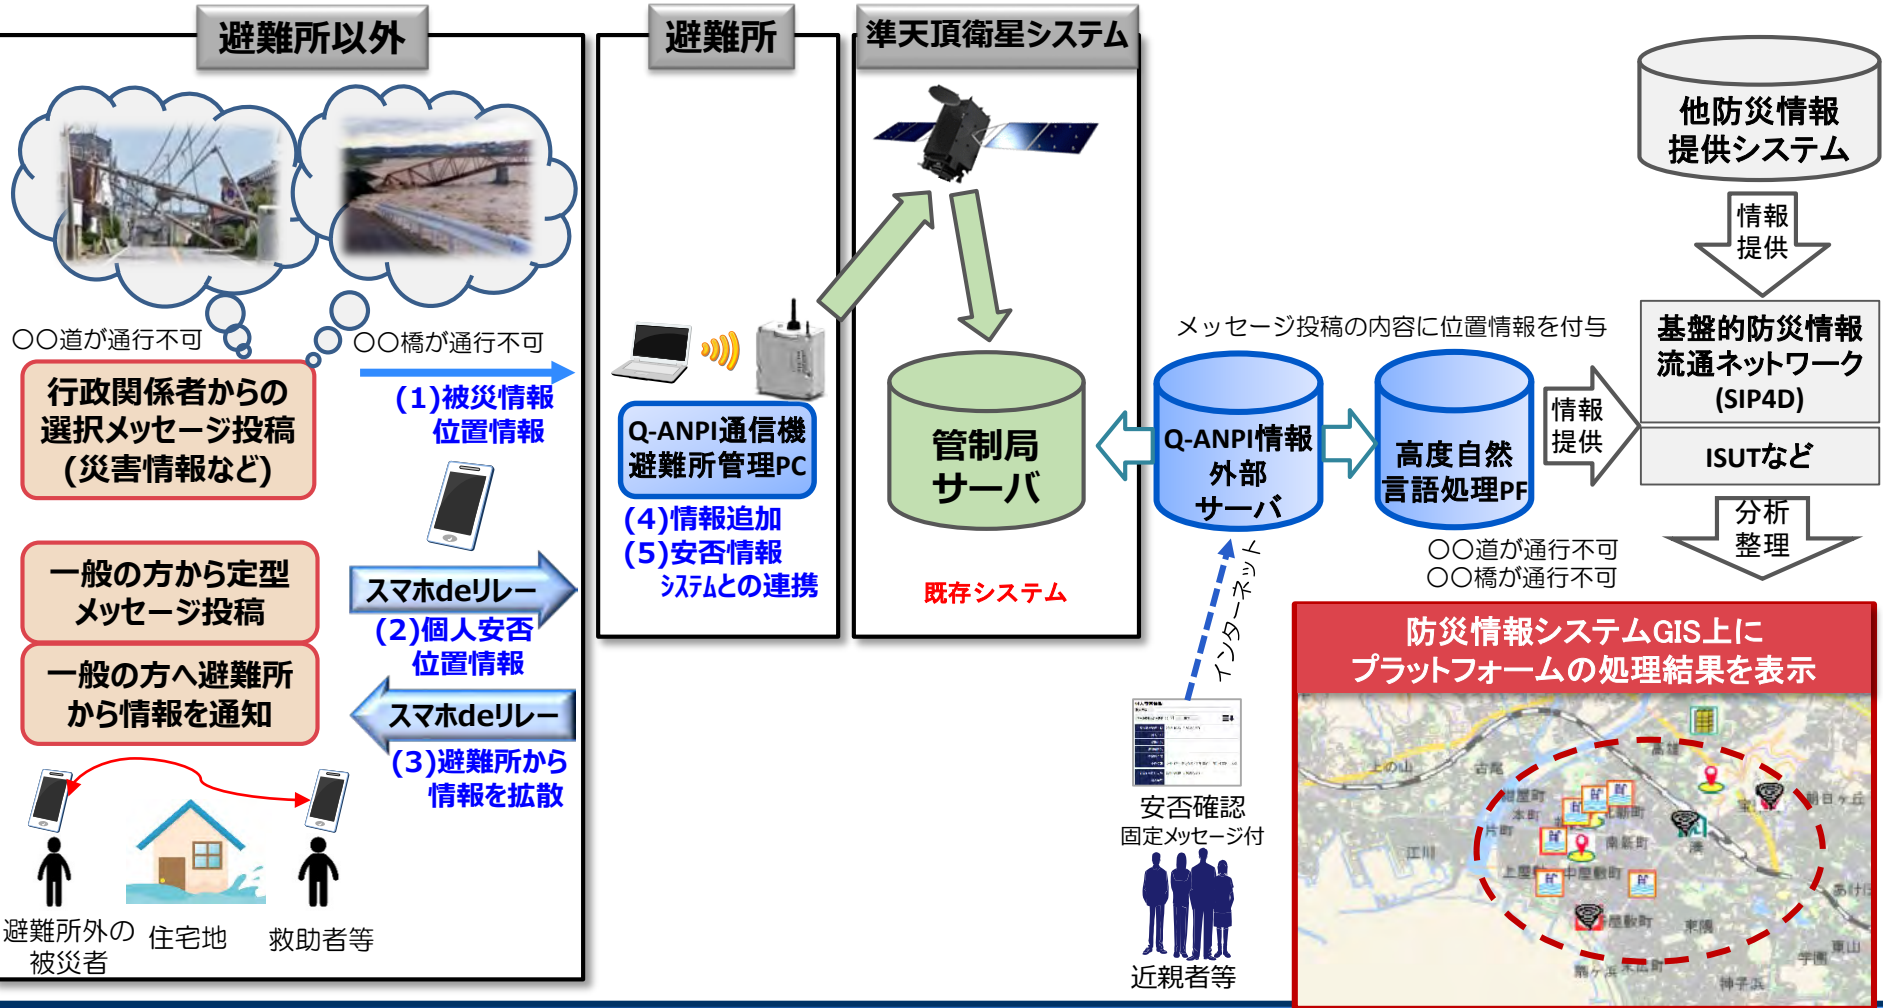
避難所以外

〇〇道が通行不可

〇〇橋が通行不可

行政関係者からの選択メッセージ投稿(災害情報など)

(1)被災情報 位置情報

一般の方から定型メッセージ投稿

スマホdeリレー

(2)個人安否 位置情報

一般の方へ避難所から情報を通知

スマホdeリレー

(3)避難所から情報を拡散

避難所外の被災者

住宅地

救助者等

避難所

Q-ANPI通信機 避難所管理PC

(4)情報追加

(5)安否情報 システムとの連携

準天頂衛星システム

管制局サーバ

既存システム

メッセージ投稿の内容に位置情報を付与

Q-ANPI情報外部サーバ

インターネット

安否確認 固定メッセージ付

近親者等

高度自然言語処理PF

情報提供

〇〇道が通行不可
〇〇橋が通行不可

他防災情報提供システム

情報提供

基盤的防災情報流通ネットワーク(SIP4D)

ISUTなど

分析整理

防災情報システムGIS上にプラットフォームの処理結果を表示